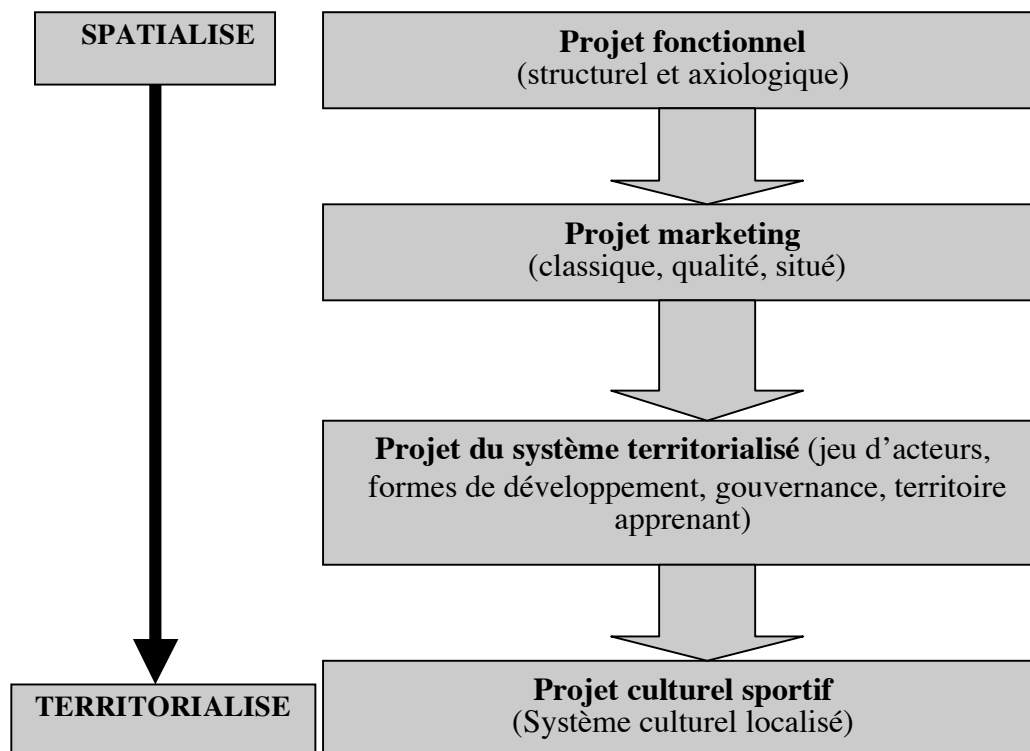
SPATIALISE

Projet fonctionnel
(structurel et axiologique)

Projet marketing
(classique, qualité, situé)

Projet du système territorialisé (jeu d'acteurs, formes de développement, gouvernance, territoire apprenant)

TERRITORIALISE

Projet culturel sportif
(Système culturel localisé)